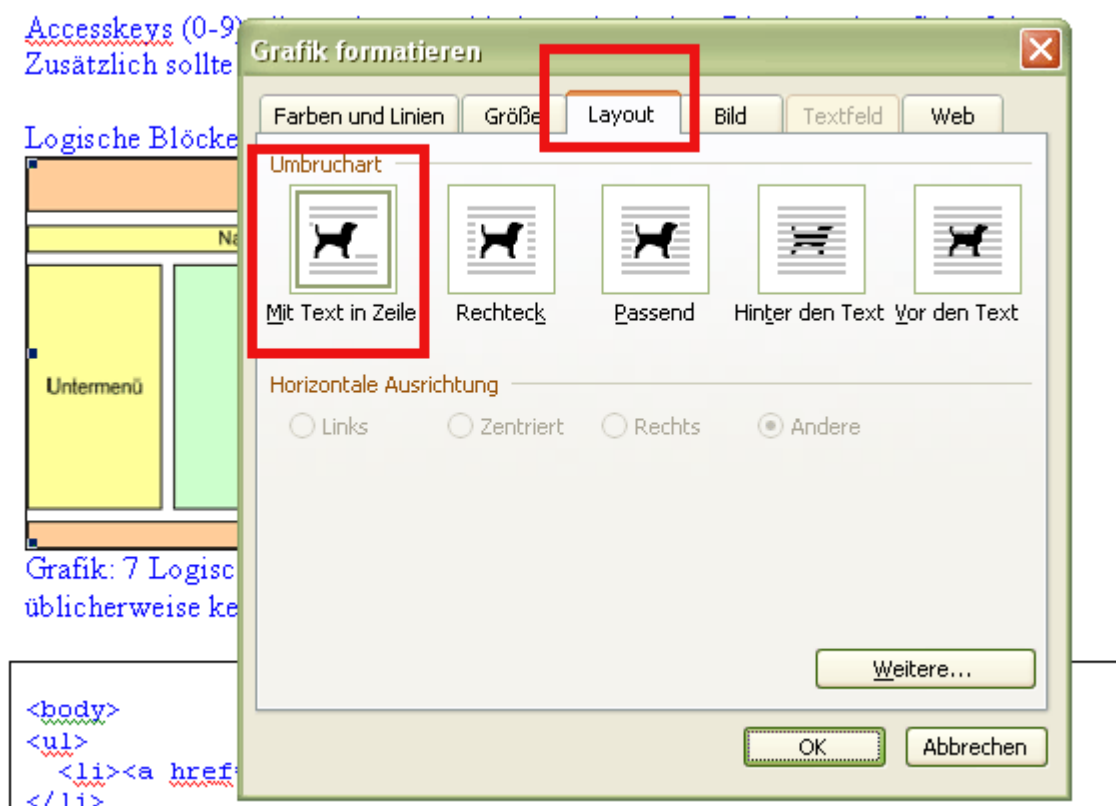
Accesskeys (0-9)
Zusätzlich sollte

Logische Blöcke

Na

Untermenü

Grafik: 7 Logisc
üblicherweise ke

<body>
<ul>
<li><a href
</li>

Grafik formatieren

Farben und Linien | Größe | Layout | Bild | Textfeld | Web

Umbruchart

Mit Text in Zeile
Rechteck
Passend
Hinter den Text
Vor den Text

Horizontale Ausrichtung

Links
Zentriert
Rechts
Andere

Weitere...

OK
Abbrechen